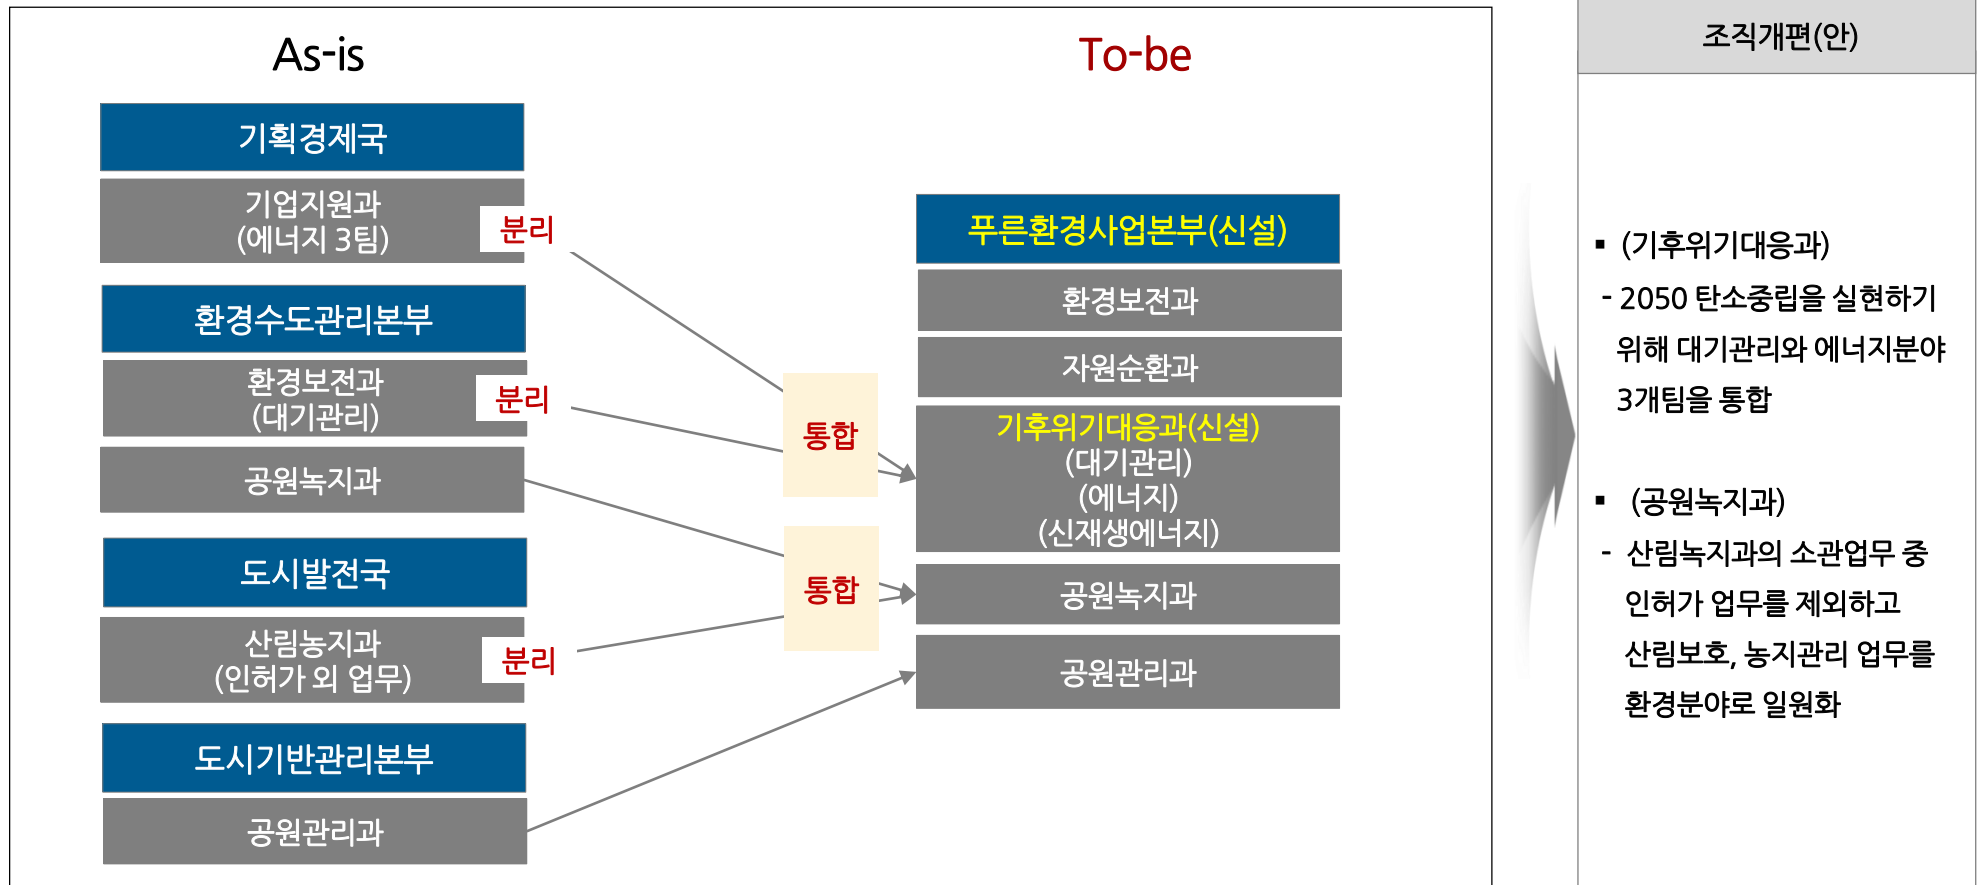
As-is

기획경제국

기업지원과
(에너지 3팀)

분리

환경수도관리본부

환경보전과
(대기관리)

분리

공원녹지과

도시발전국

산림농지과
(인허가 외 업무)

분리

도시기반관리본부

공원관리과

통합

통합

To-be

푸른환경사업본부(신설)

환경보전과

자원순환과

기후위기대응과(신설)
(대기관리)
(에너지)
(신재생에너지)

공원녹지과

공원관리과

조직개편(안)

▪ (기후위기대응과)
- 2050 탄소중립을 실현하기 위해 대기관리와 에너지분야 3개팀을 통합

▪ (공원녹지과)
- 산림녹지과의 소관업무 중 인허가 업무를 제외하고 산림보호, 농지관리 업무를 환경분야로 일원화